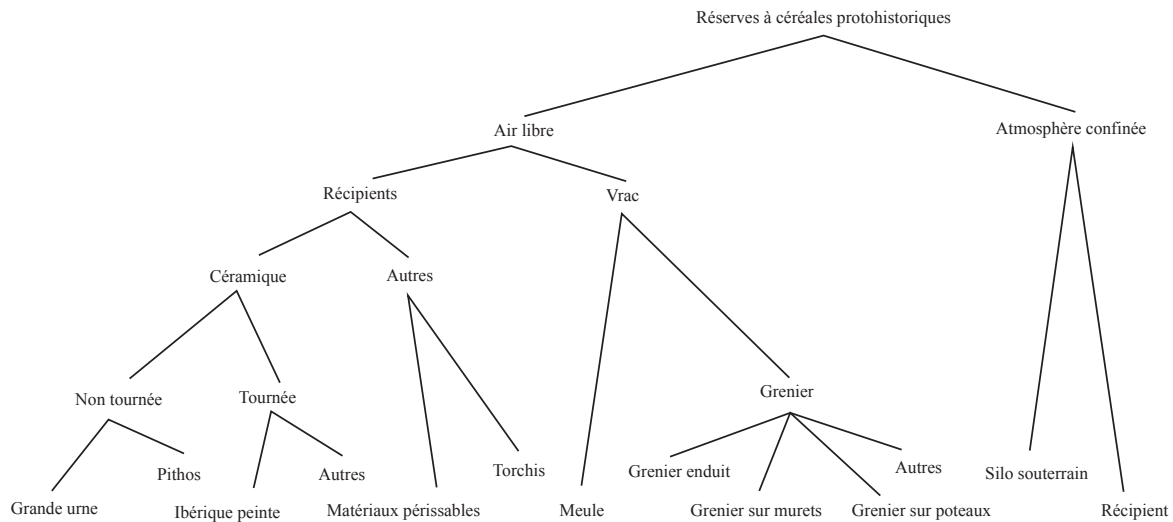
Réserves à céréales protohistoriques

Air libre

Atmosphère confinée

Récipients

Vrac

Céramique

Autres

Non tournée

Tournée

Grenier

Grande urne

Pithos

Ibérique peinte

Autres

Matériaux périssables

Torchis

Meule

Grenier enduit

Grenier sur murets

Grenier sur poteaux

Autres

Silo souterrain

Récipient